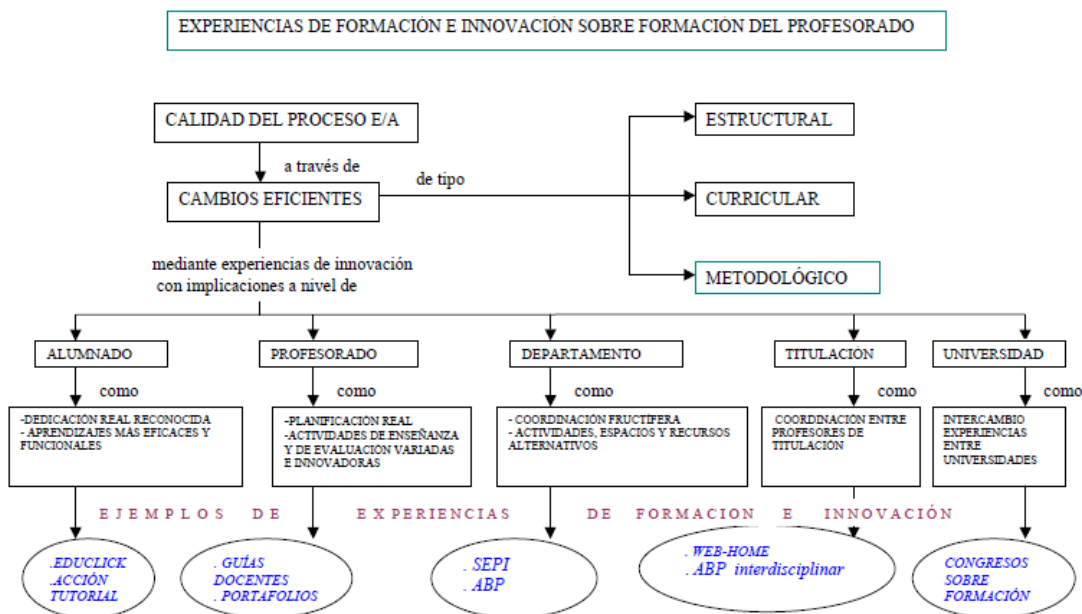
EXPERIENCIAS DE FORMACIÓN E INNOVACIÓN SOBRE FORMACIÓN DEL PROFESORADO

CALIDAD DEL PROCESO E/A

a través de

CAMBIOS EFICIENTES

de tipo

ESTRUCTURAL

CURRICULAR

METODOLÓGICO

mediante experiencias de innovación con implicaciones a nivel de

ALUMNADO

como

-DEDICACIÓN REAL RECONOCIDA
- APRENDIZAJES MÁS EFICACES Y FUNCIONALES

PROFESORADO

como

-PLANIFICACIÓN REAL
-ACTIVIDADES DE ENSEÑANZA Y DE EVALUACIÓN VARIADAS E INNOVADORAS

DEPARTAMENTO

como

- COORDINACIÓN FRUCTÍFERA
- ACTIVIDADES, ESPACIOS Y RECURSOS ALTERNATIVOS

TITULACIÓN

como

COORDINACIÓN ENTRE PROFESORES DE TITULACIÓN

UNIVERSIDAD

como

INTERCAMBIO EXPERIENCIAS ENTRE UNIVERSIDADES

EJEMPLOS DE EXPERIENCIAS DE FORMACION E INNOVACIÓN

.EDUCLICK
.ACCIÓN TUTORIAL

. GUÍAS DOCENTES
. PORTAFOLIOS

. SEPI
. ABP

. WEB-HOME
. ABP interdisciplinar

CONGRESOS SOBRE FORMACIÓN